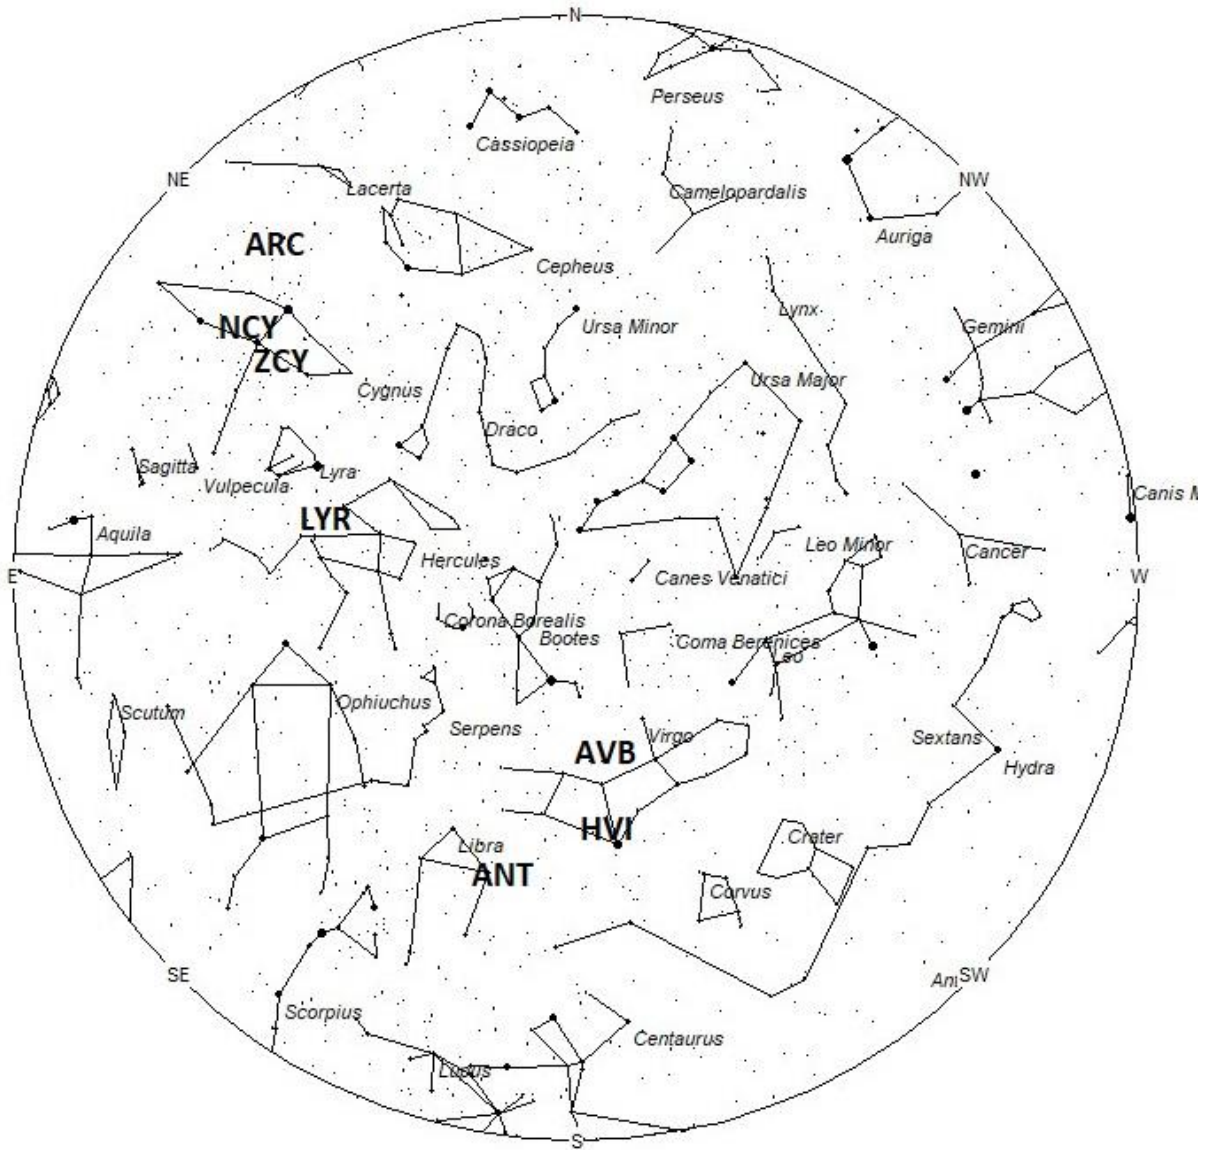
N

Perseus

Cassiopeia

NE

Lacerta

Camelopardalis

NW

Auriga

ARC

Cepheus

Ursa Minor

Lynx

Gemini

NCY

ZCY

Cygnus

Ursa Major

Draco

Sagitta

Vulpecula

Lyra

Canis M

Aquila

LYR

Hercules

Leo Minor

Cancer

E

Canes Venatici

W

Corona Borealis

Bootes

Coma Berenices

Leo

Scutum

Ophiuchus

Serpens

Virgo

AVB

Sextans

Hydra

HVI

Libra

Crater

ANT

Corvus

SE

Ant

SW

Scorpius

Centaurus

Lupus

S